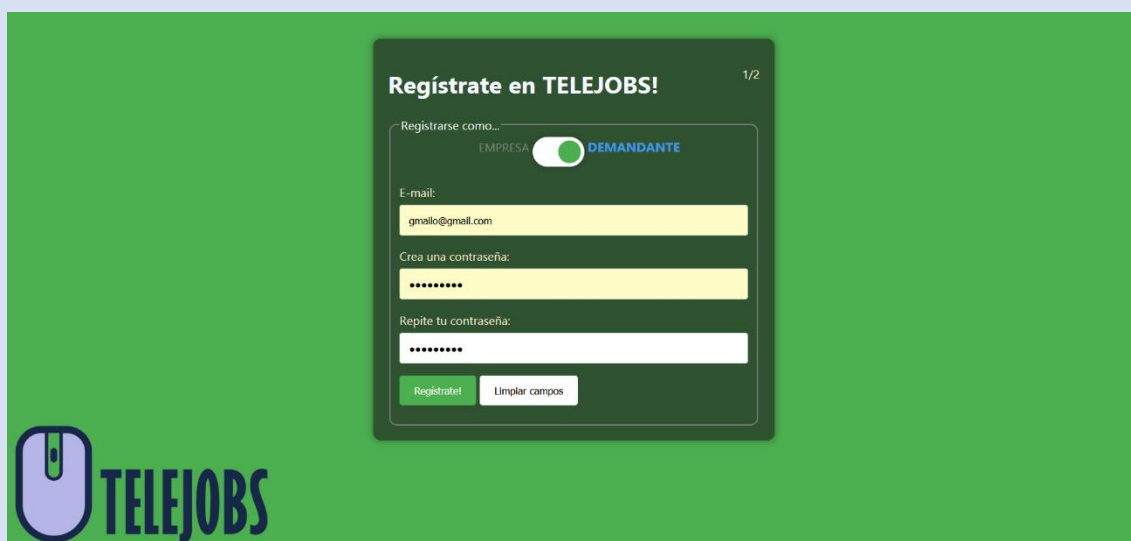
Regístrate en TELEJOBS!

1/2

Registrarse como...

EMPRESA DEMANDANTE

E-mail:

gmailo@gmail.com

Crea una contraseña:

•••••••••

Repite tu contraseña:

•••••••••

Registrate! Limpiar campos

TELEJOBS